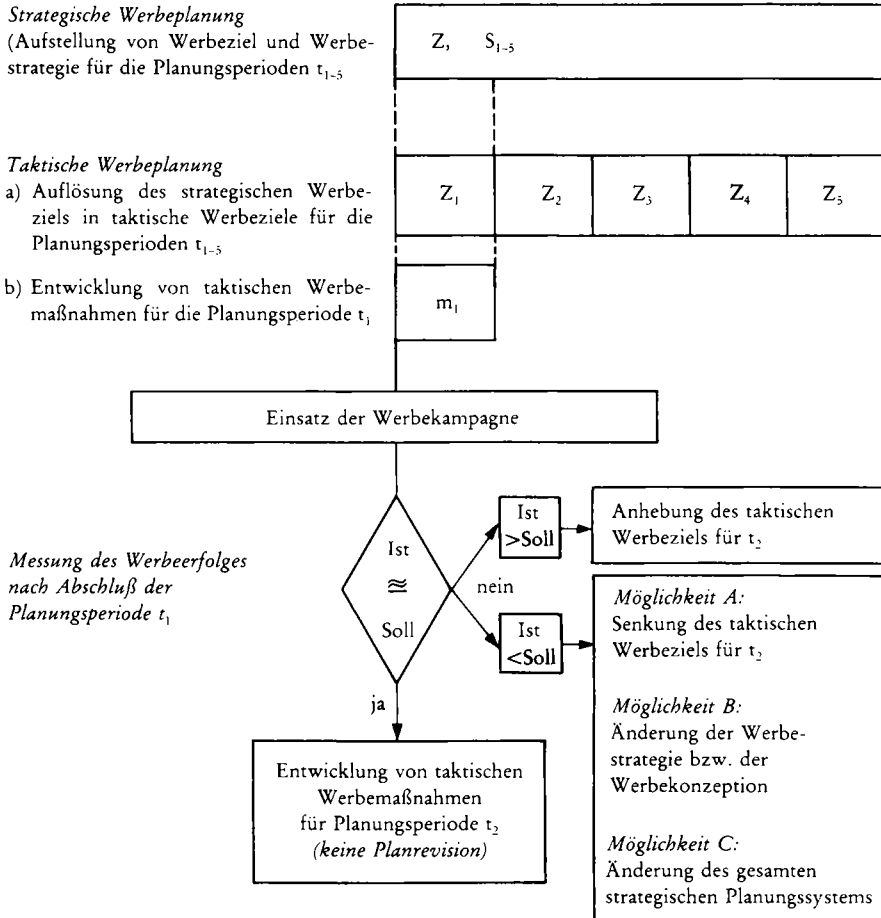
*Strategische Werbeplanung*
(Aufstellung von Werbeziel und Werbestrategie für die Planungsperioden $t_{1-5}$

Z, $S_{1-5}$

*Taktische Werbeplanung*
a) Auflösung des strategischen Werbeziels in taktische Werbeziele für die Planungsperioden $t_{1-5}$

$Z_1$ | $Z_2$ | $Z_3$ | $Z_4$ | $Z_5$

b) Entwicklung von taktischen Werbemaßnahmen für die Planungsperiode $t_1$

$m_1$

Einsatz der Werbekampagne

*Messung des Werbeerfolges nach Abschluß der Planungsperiode $t_1$*

Ist ≊ Soll

nein

Ist >Soll

Anhebung des taktischen Werbeziels für $t_2$

Ist <Soll

*Möglichkeit A:*
Senkung des taktischen Werbeziels für $t_2$

*Möglichkeit B:*
Änderung der Werbestrategie bzw. der Werbekonzeption

*Möglichkeit C:*
Änderung des gesamten strategischen Planungssystems

ja

Entwicklung von taktischen Werbemaßnahmen für Planungsperiode $t_2$
*(keine Planrevision)*